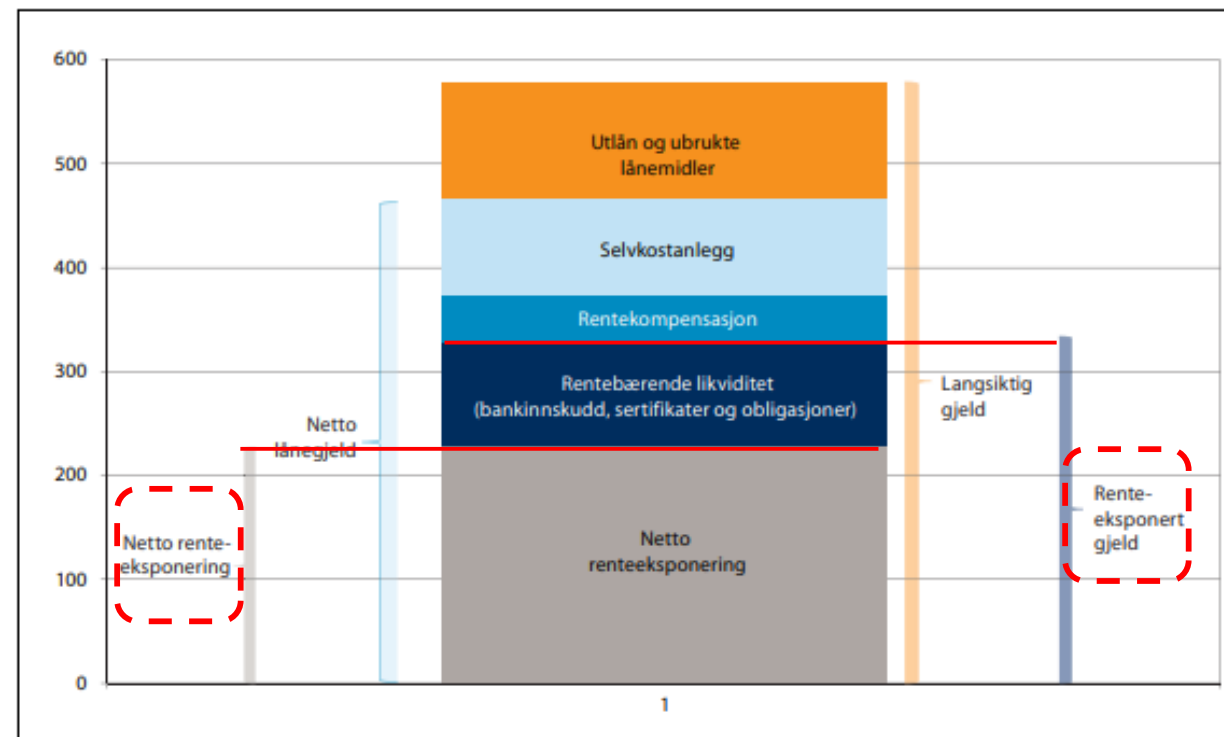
600
500
400
300
200
100
0

Utlån og ubrukte lånemidler

Selvkostanlegg

Rentekompensasjon

Rentebærende likviditet (bankinnskudd, sertifikater og obligasjoner)

Netto renteeksponering

Netto lånegjeld

Langsiktig gjeld

Netto renteeksponering

Renteeksponert gjeld

1